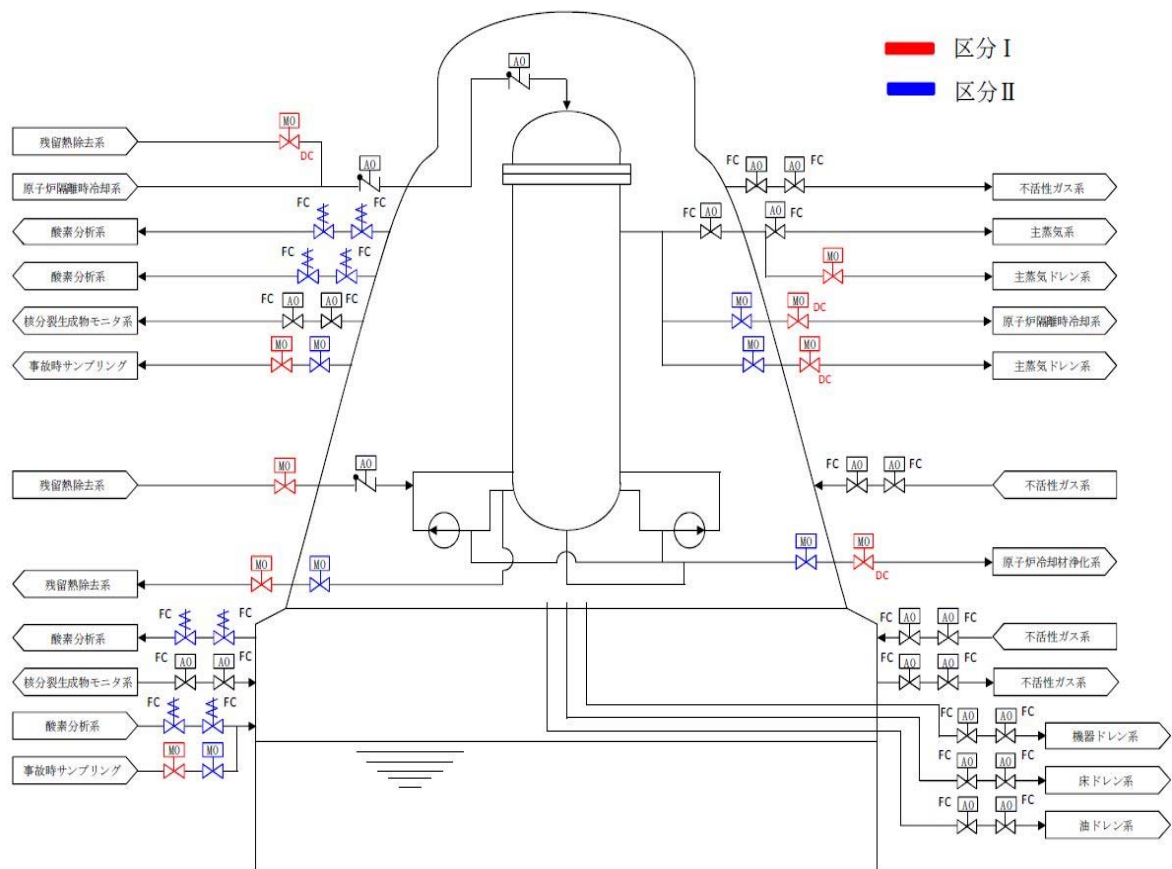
区分Ⅰ
区分Ⅱ

AO

残留熱除去系
MO
DC

原子炉隔離時冷却系
AO

FC AO AO FC
不活性ガス系

FC FC
酸素分析系

FC AO AO FC
主蒸気系

FC FC
酸素分析系

MO
主蒸気ドレン系

FC AO AO FC
核分裂生成物モニタ系

MO MO DC
原子炉隔離時冷却系

MO MO
事故時サンプリング

MO MO DC
主蒸気ドレン系

MO AO
残留熱除去系

FC AO AO FC
不活性ガス系

MO MO DC
原子炉冷却材浄化系

MO MO
残留熱除去系

FC FC
酸素分析系

FC AO AO FC
不活性ガス系

FC AO AO FC
核分裂生成物モニタ系

FC AO AO FC
不活性ガス系

FC FC
酸素分析系

FC AO AO FC
機器ドレン系

MO MO
事故時サンプリング

FC AO AO FC
床ドレン系

FC AO AO FC
油ドレン系